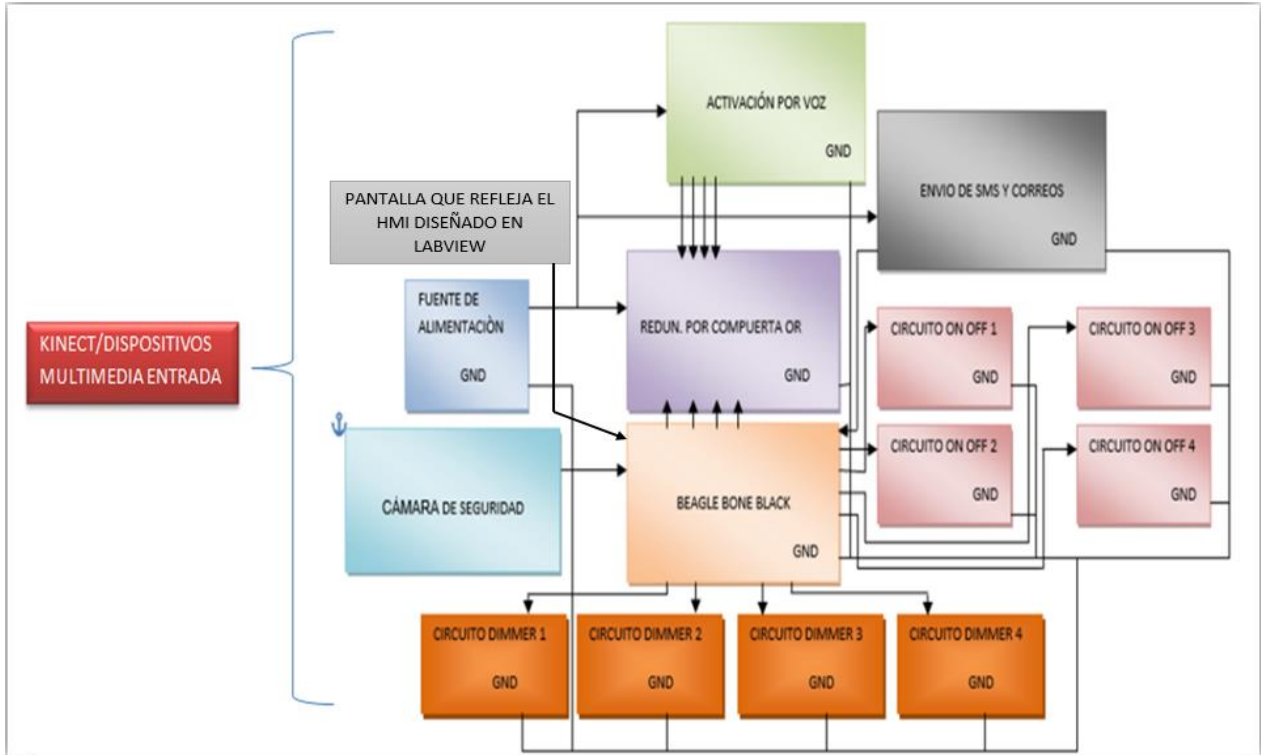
KINECT/DISPOSITIVOS MULTIMEDIA ENTRADA

ACTIVACIÓN POR VOZ
GND

ENVIO DE SMS Y CORREOS
GND

PANTALLA QUE REFLEJA EL HMI DISEÑADO EN LABVIEW

FUENTE DE ALIMENTACIÒN
GND

REDUN. POR COMPUERTA OR
GND

CIRCUITO ON OFF 1
GND

CIRCUITO ON OFF 3
GND

CIRCUITO ON OFF 2
GND

CIRCUITO ON OFF 4
GND

CÁMARA DE SEGURIDAD

BEAGLE BONE BLACK
GND

CIRCUITO DIMMER 1
GND

CIRCUITO DIMMER 2
GND

CIRCUITO DIMMER 3
GND

CIRCUITO DIMMER 4
GND